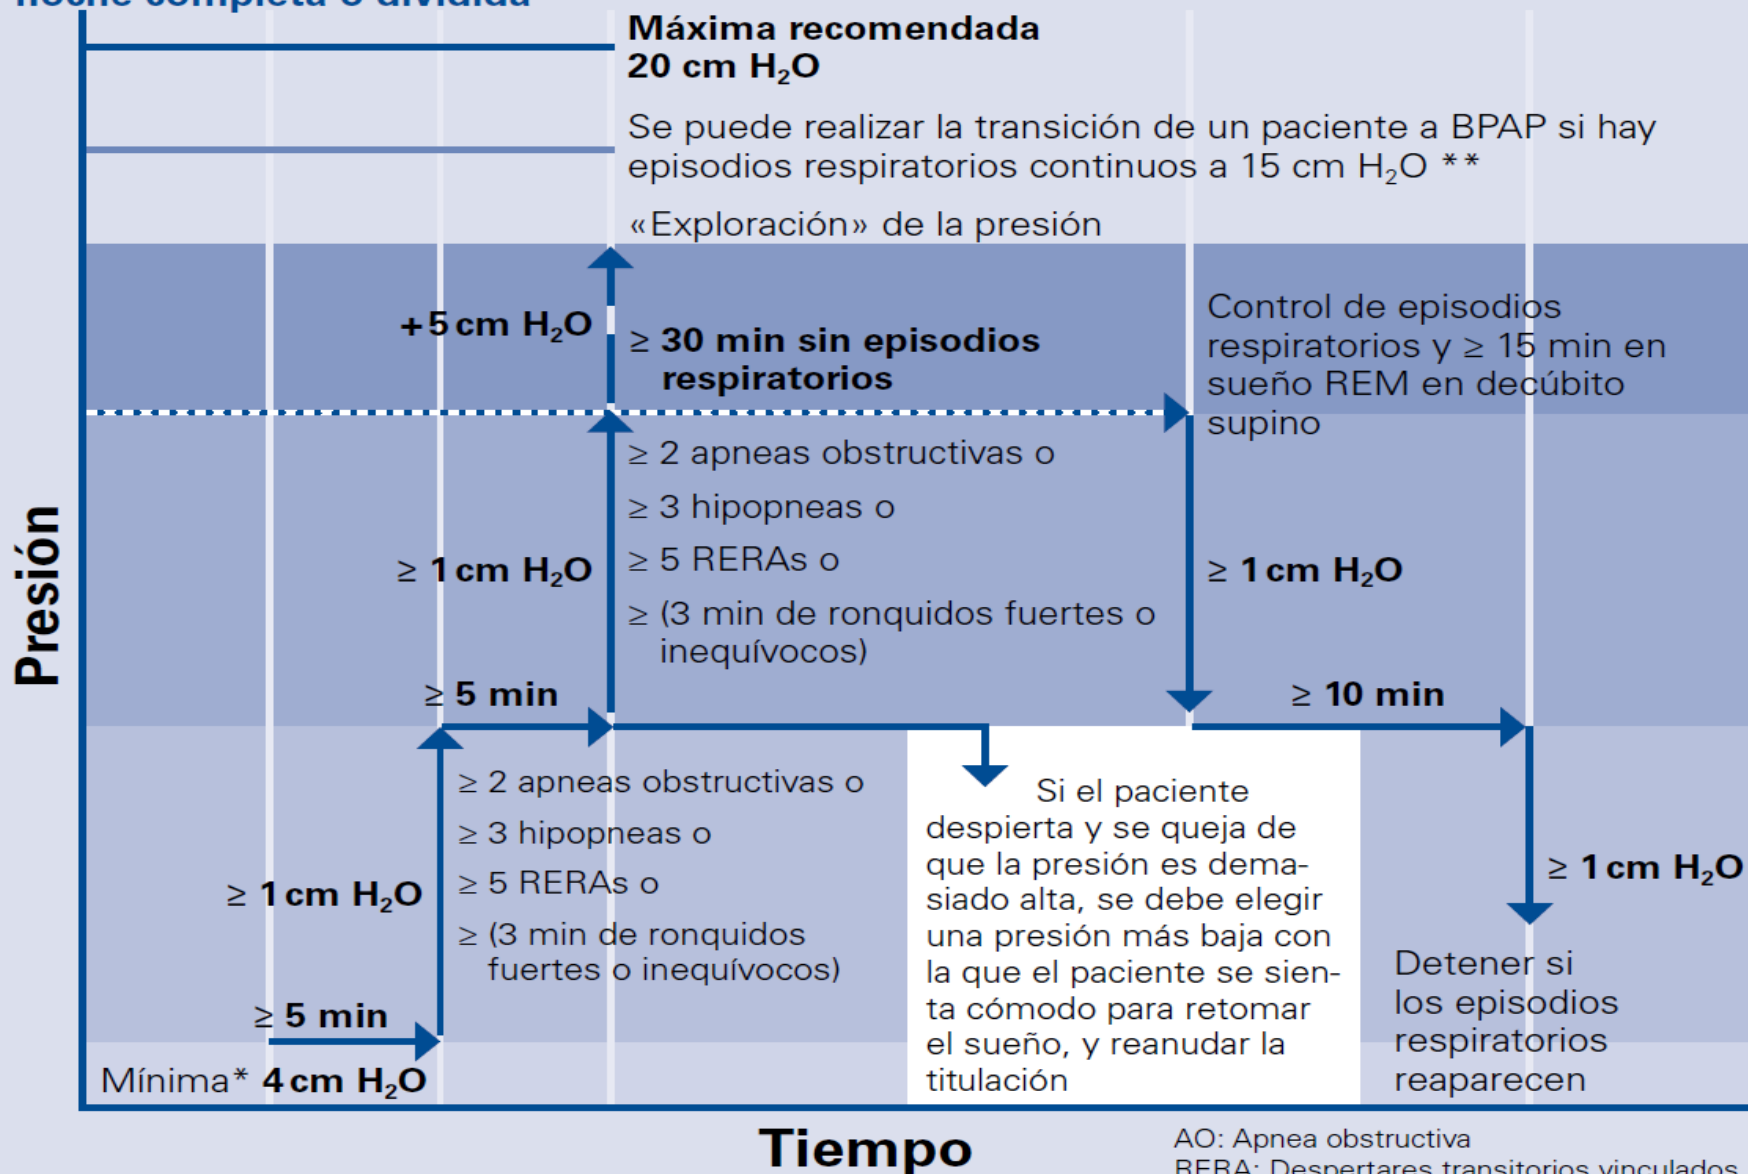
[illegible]

Máxima recomendada
20 cm $H_2O$

Se puede realizar la transición de un paciente a BPAP si hay episodios respiratorios continuos a 15 cm $H_2O$ **

«Exploración» de la presión

+5 cm $H_2O$

≥ 30 min sin episodios respiratorios

Control de episodios respiratorios y ≥ 15 min en sueño REM en decúbito supino

≥ 2 apneas obstructivas o
≥ 3 hipopneas o
≥ 5 RERAs o
≥ (3 min de ronquidos fuertes o inequívocos)

≥ 1 cm $H_2O$

≥ 1 cm $H_2O$

≥ 5 min

≥ 10 min

Presión

≥ 2 apneas obstructivas o
≥ 3 hipopneas o
≥ 5 RERAs o
≥ (3 min de ronquidos fuertes o inequívocos)

≥ 1 cm $H_2O$

Si el paciente despierta y se queja de que la presión es demasiado alta, se debe elegir una presión más baja con la que el paciente se sienta cómodo para retomar el sueño, y reanudar la titulación

≥ 1 cm $H_2O$

Detener si los episodios respiratorios reaparecen

≥ 5 min

Mínima* 4 cm $H_2O$

Tiempo

AO: Apnea obstructiva
RERA: Despertares transitorios vinculados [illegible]